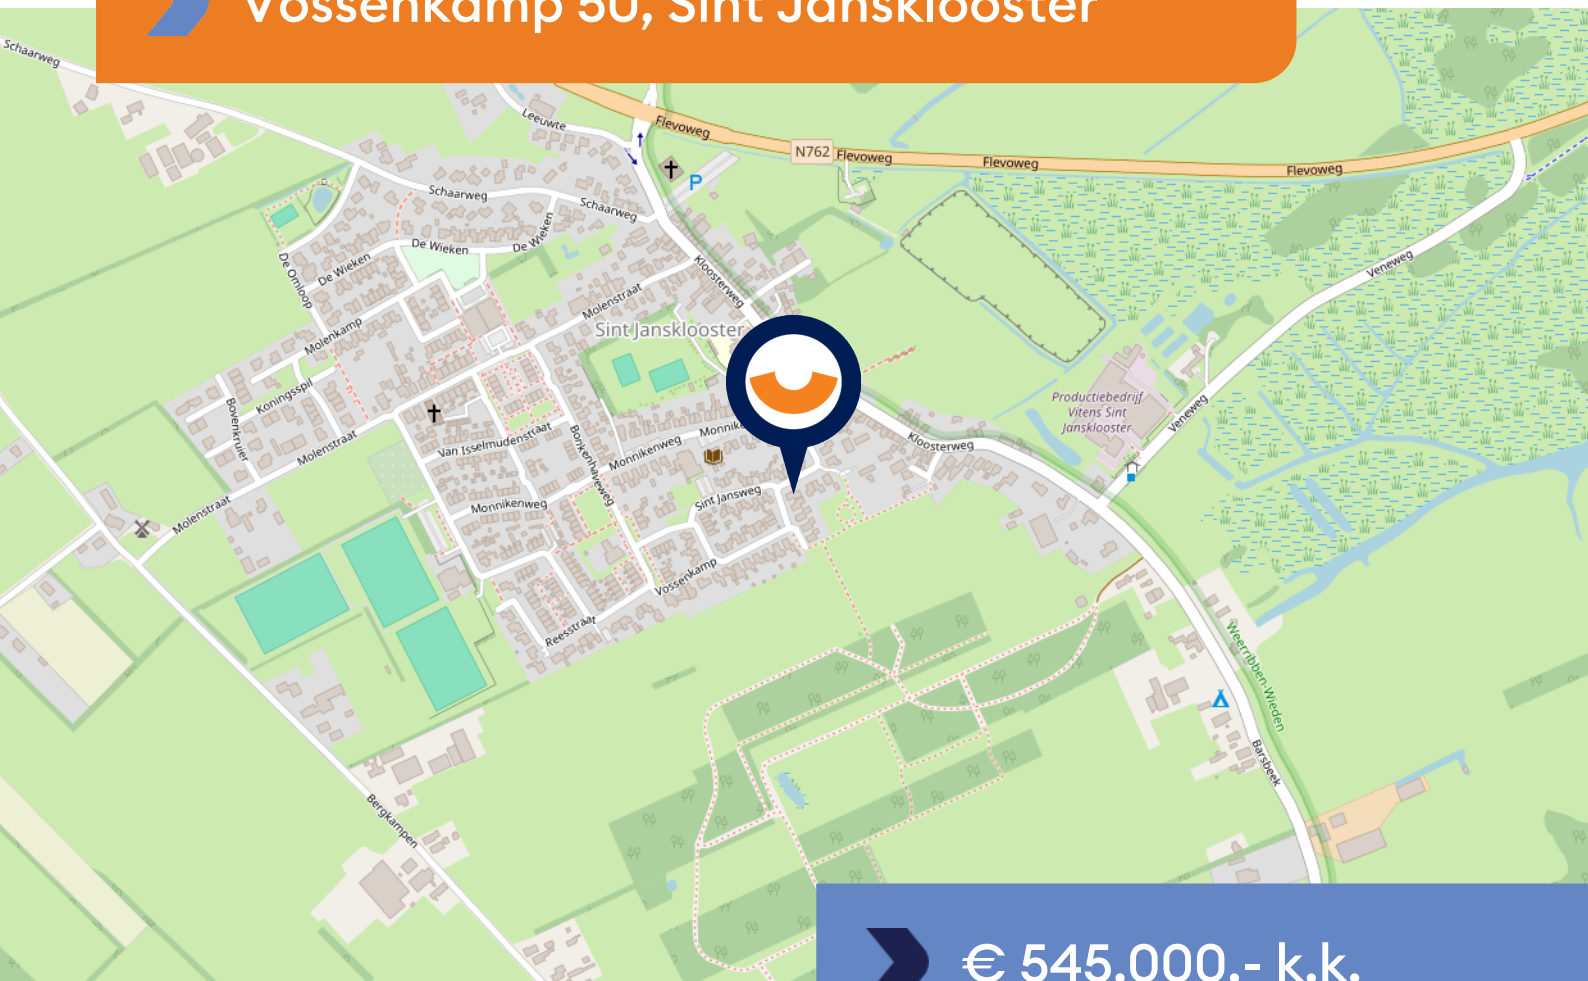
Vossenkamp 50, Sint Jansklooster

Schaarweg
Leeuwte
Flevoweg
N762
Flevoweg
Flevoweg
Flevoweg
Schaarweg
Schaarweg
De Wieken
De Wieken
De Wieken
De Omloop
Molenkamp
Kloosterweg
Molenstraat
Sint Jansklooster
Veneweg
Productiebedrijf Vitens Sint Jansklooster
Veneweg
Koningsspil
Bovenkruier
Molenstraat
Van Isselmudenstraat
Bonkenhaveweg
Monnikenweg
Monnik
Kloosterweg
Molenstraat
Monnikenweg
Sint Jansweg
Vossenkamp
Reesstraat
Weerribben-Wieden
Barsbeek
Bergkampen

€ 545.000,- k.k.